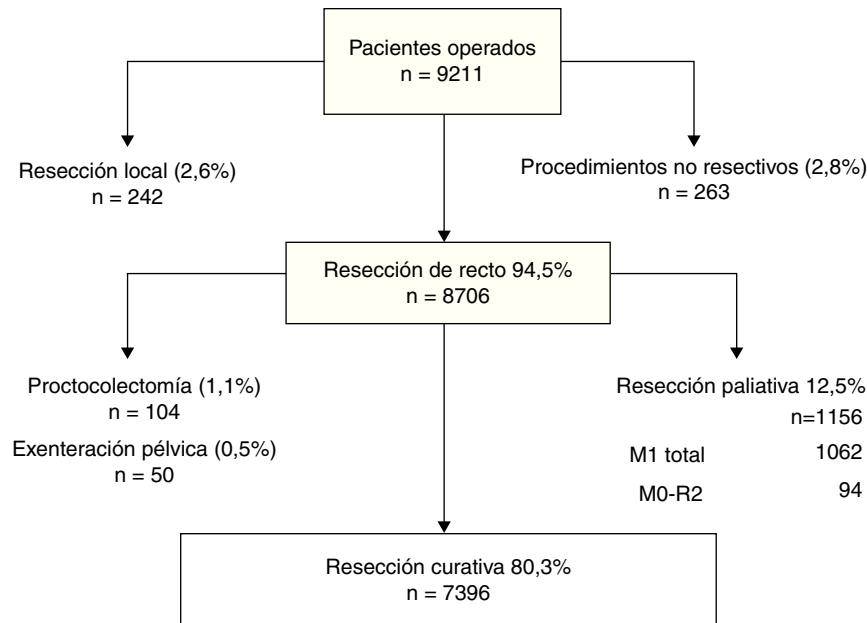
Pacientes operados
n = 9211

Resección local (2,6%)
n = 242

Procedimientos no resectivos (2,8%)
n = 263

Resección de recto 94,5%
n = 8706

Proctocolectomía (1,1%)
n = 104

Exenteración pélvica (0,5%)
n = 50

Resección paliativa 12,5%
n=1156

M1 total 1062

M0-R2 94

Resección curativa 80,3%
n = 7396